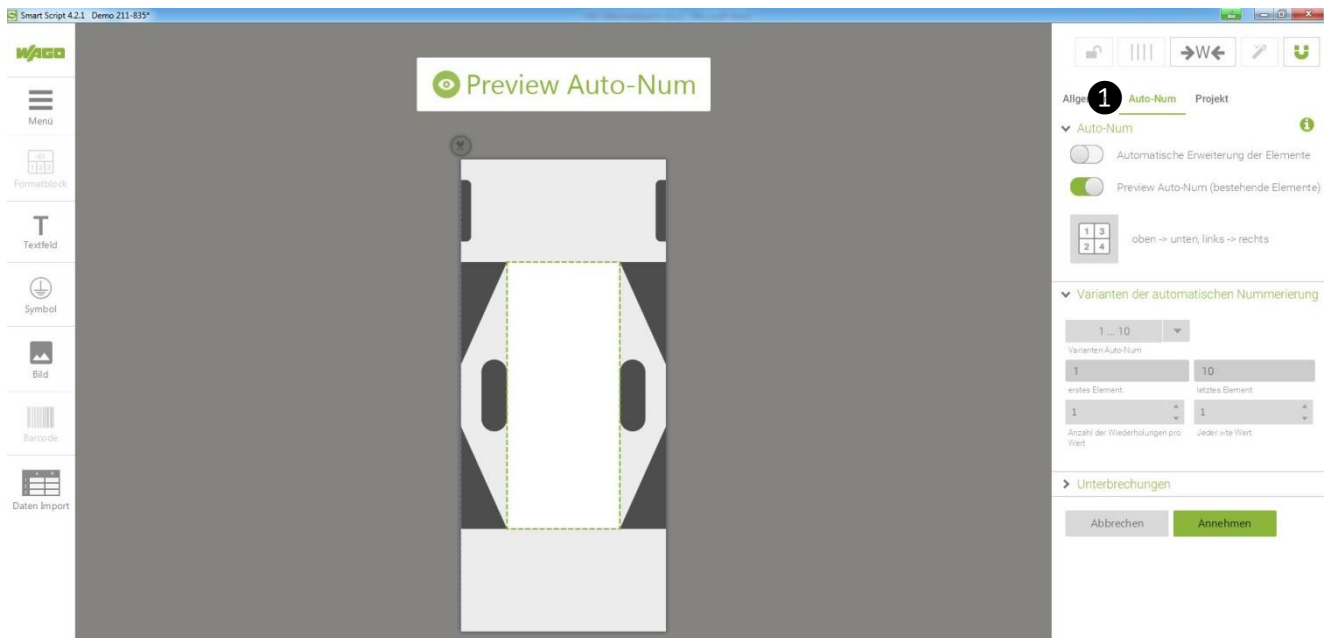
Smart Script 4.2.1 Demo 211-835*

WAGO

Menü

Formatblock

Textfeld

Symbol

Bild

Barcode

Daten Import

Preview Auto-Num

Allge 1 Auto-Num Projekt

Auto-Num

Automatische Erweiterung der Elemente

Preview Auto-Num (bestehende Elemente)

1 3
2 4

oben -> unten, links -> rechts

Variianten der automatischen Nummerierung

1 ... 10

Varianten Auto-Num

1

erstes Element

10

letztes Element

1

Anzahl der Wiederholungen pro Wert

1

Jeder xte Wert

Unterbrechungen

Abbrechen

Annehmen